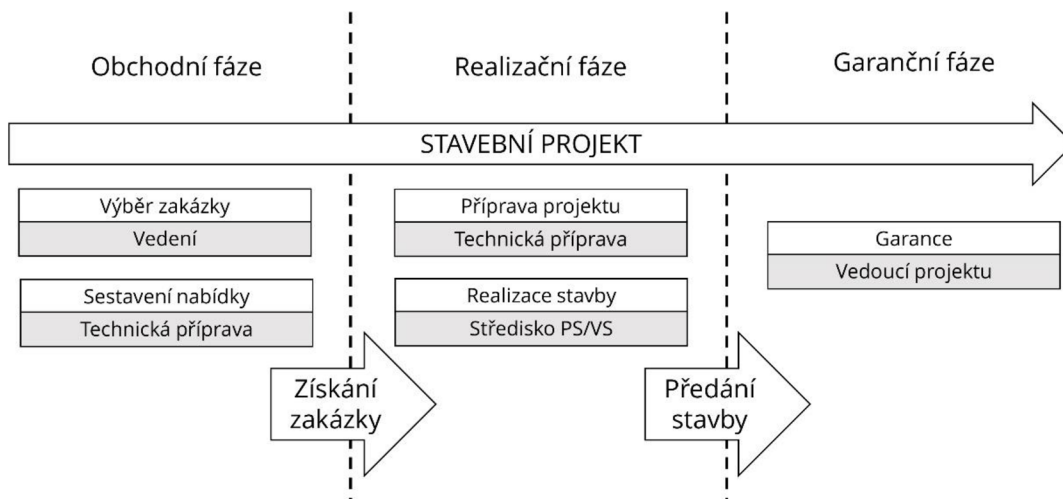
Obchodní fáze

Realizační fáze

Garanční fáze

STAVEBNÍ PROJEKT

Výběr zakázky
Vedení

Sestavení nabídky
Technická příprava

Získání zakázky

Příprava projektu
Technická příprava

Realizace stavby
Středisko PS/VS

Předání stavby

Garance
Vedoucí projektu